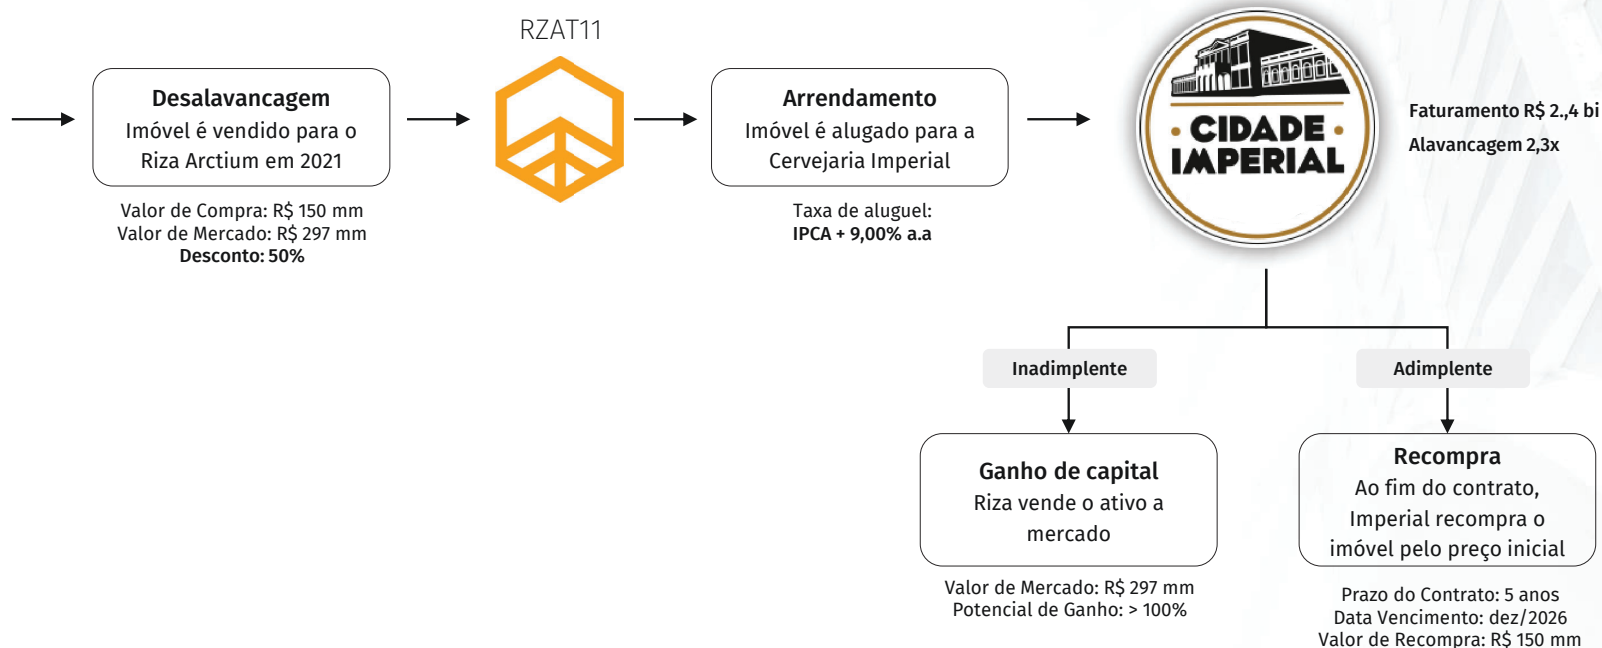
**Desalavancagem**
Imóvel é vendido para o Riza Arctium em 2021

Valor de Compra: R$ 150 mm
Valor de Mercado: R$ 297 mm
**Desconto: 50%**

RZAT11

**Arrendamento**
Imóvel é alugado para a Cervejaria Imperial

Taxa de aluguel:
**IPCA + 9,00% a.a**

CIDADE IMPERIAL

**Faturamento R$ 2.,4 bi**
**Alavancagem 2,3x**

**Inadimplente**

**Adimplente**

**Ganho de capital**
Riza vende o ativo a mercado

Valor de Mercado: R$ 297 mm
Potencial de Ganho: > 100%

**Recompra**
Ao fim do contrato, Imperial recompra o imóvel pelo preço inicial

Prazo do Contrato: 5 anos
Data Vencimento: dez/2026
Valor de Recompra: R$ 150 mm